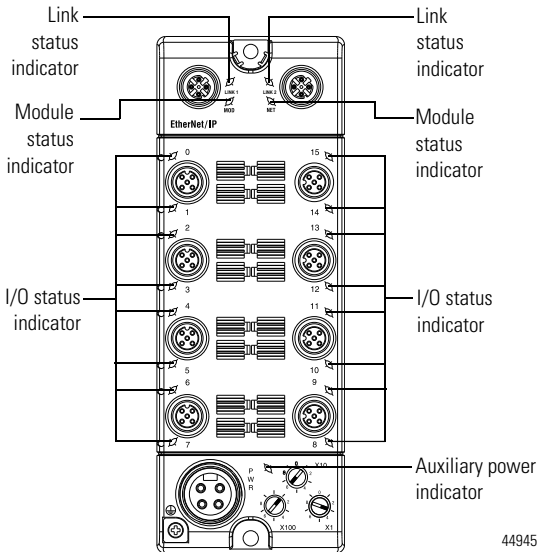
Link status indicator

Module status indicator

I/O status indicator

Link status indicator

Module status indicator

I/O status indicator

Auxiliary power indicator

LINK 1
MOD
LINK 2
NET
EtherNet/IP

0
1
2
3
4
5
6
7
15
14
13
12
11
10
9
8

P
W
R

X10
X100
X1

44945